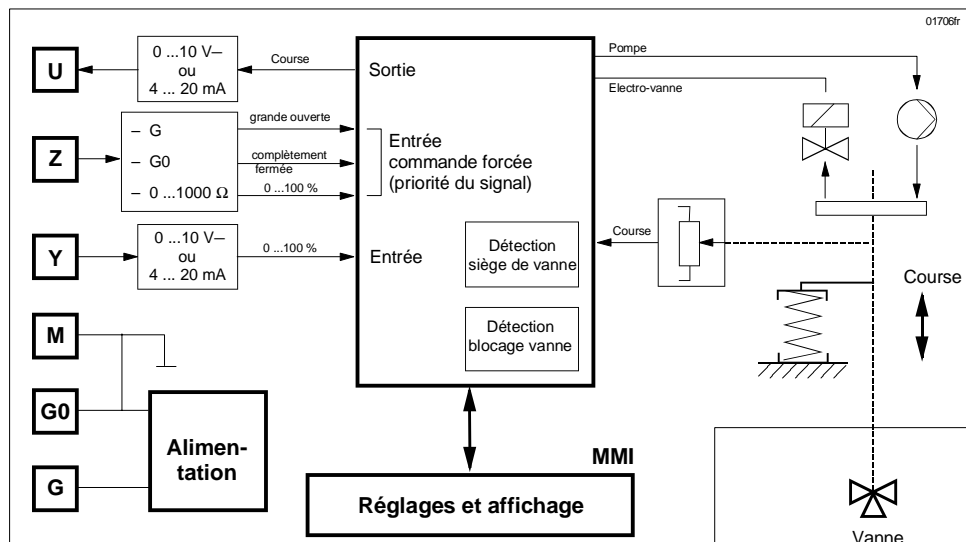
01706fr

U

0 ...10 V–
ou
4 ... 20 mA

Course

Sortie

Pompe

Electro-vanne

Z

– G
– G0
– 0 ...1000 Ω

grande ouverte
complètement fermée
0 ...100 %

Entrée
commande forcée
(priorité du signal)

Y

0 ...10 V–
ou
4 ... 20 mA

0 ...100 %

Entrée

Détection
siège de vanne

Course

Course

Détection
blocage vanne

M

G0

G

Alimentation

MMI

Réglages et affichage

Vanne